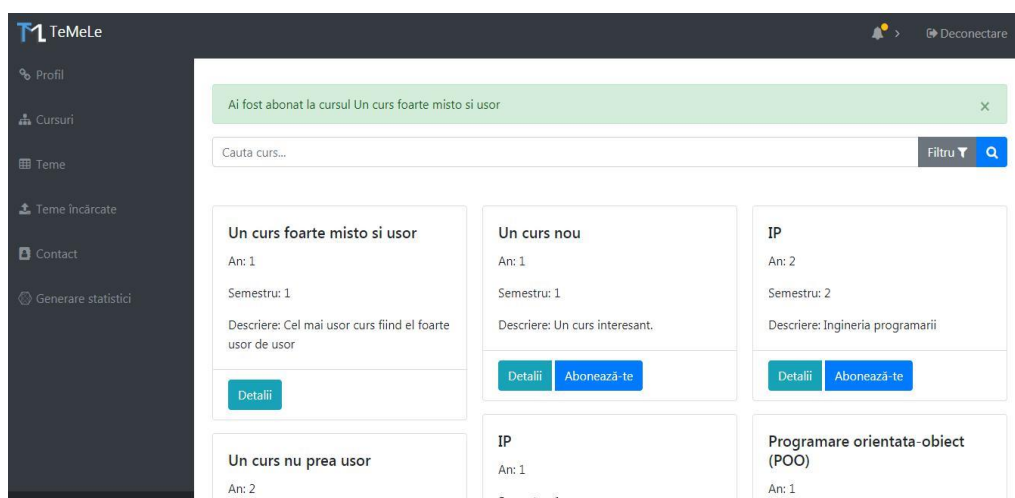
TeMeLe

Deconectare

Profil

Cursuri

Teme

Teme încărcate

Contact

Generare statistici

Ai fost abonat la cursul Un curs foarte misto si usor

×

Cauta curs...

Filtru

Un curs foarte misto si usor

An: 1

Semestru: 1

Descriere: Cel mai usor curs fiind el foarte usor de usor

Detalii

Un curs nou

An: 1

Semestru: 1

Descriere: Un curs interesant.

Detalii

Abonează-te

IP

An: 2

Semestru: 2

Descriere: Ingineria programarii

Detalii

Abonează-te

Un curs nu prea usor

An: 2

IP

An: 1

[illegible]

Programare orientata-obiect (POO)

An: 1